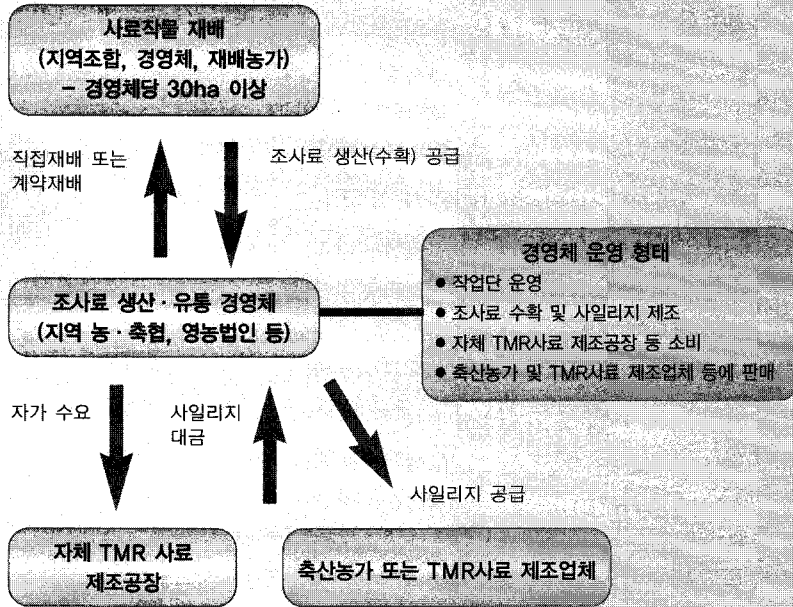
사료작물 재배
(지역조합, 경영체, 재배농가)
– 경영체당 30ha 이상

직접재배 또는 계약재배

조사료 생산(수확) 공급

경영체 운영 형태
● 작업단 운영
● 조사료 수확 및 사일리지 제조
● 자체 TMR사료 제조공장 등 소비
● 축산농가 및 TMR사료 제조업체 등에 판매

조사료 생산 · 유통 경영체
(지역 농 · 축협, 영농법인 등)

자가 수요

사일리지 대금

사일리지 공급

자체 TMR 사료 제조공장

축산농가 또는 TMR사료 제조업체